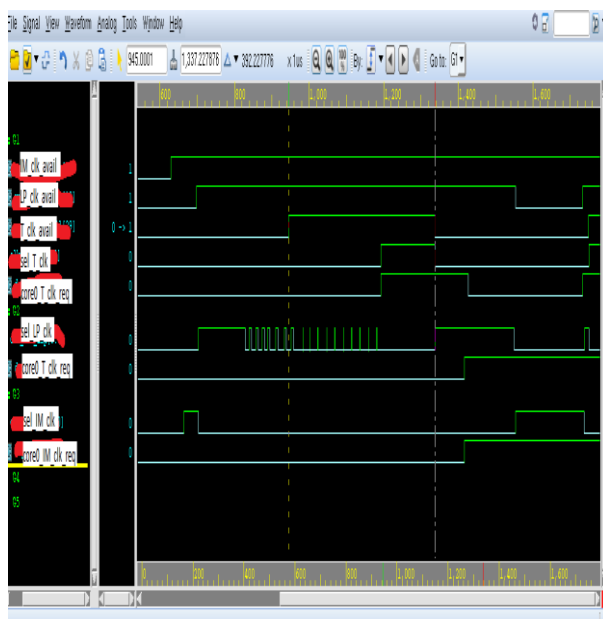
File Signal View Waveform Analog Tools Window Help

945.0001 1,337.227876 392.227776 x1us By: Go to: G1

600 800 1,000 1,200 1,400 1,600

G1
IM clk avail 1
LP clk avail 1
T clk avail 0 -> 1
sel T clk 0
core0 T clk req 0
G2
sel LP clk 0
core0 LP clk req 0
G3
sel IM clk 0
core0 IM clk req 0
G4
G5

0 200 400 600 800 1,000 1,200 1,400 1,600